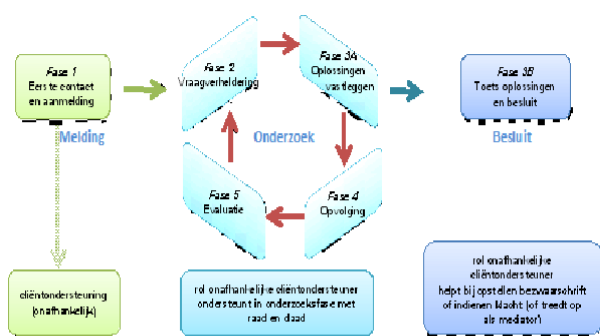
Fase 1
Eerste contact en aanmelding

Melding

Fase 2
Vraagverheldering

Fase 3A
Oplossingen vastleggen

Onderzoek

Fase 5
Evaluatie

Fase 4
Opvolging

Fase 3B
Toets oplossingen en besluit

Besluit

cliëntondersteuning (onafhankelijk)

rol onafhankelijke cliëntondersteuner ondersteunt in onderzoeksfase met raad en daad

rol onafhankelijke cliëntondersteuner helpt bij opstellen bezwaarschrift of indienen klacht (of treedt op als mediator)